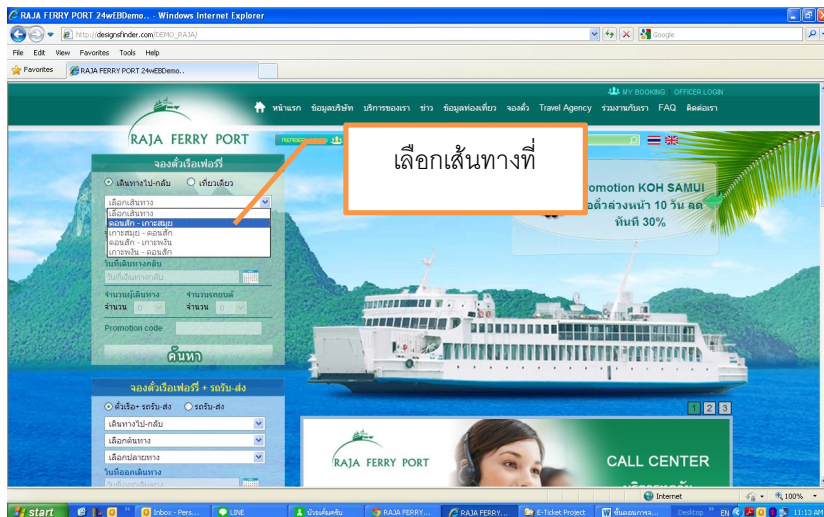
RAJA FERRY PORT 24wEBDemo.. - Windows Internet Explorer

http://designsfinder.com/DEMO_RAJA/

Google

File Edit View Favorites Tools Help

Favorites

RAJA FERRY PORT 24wEBDemo..

MY BOOKING OFFICER LOGIN

หน้าแรก ข้อมูลบริษัท บริการของเรา ข่าว ข้อมูลท่องเที่ยว จองตั๋ว Travel Agency ร่วมงานกับเรา FAQ ติดต่อเรา

RAJA FERRY PORT

เลือกเส้นทางที่

จองตั๋วเรือเฟอร์รี่

เดินทางไป-กลับ เที่ยวเดียว

เลือกเส้นทาง

เลือกเส้นทาง
ดอนสัก - เกาะสมุย
เกาะสมุย - ดอนสัก
ดอนสัก - เกาะพงัน
เกาะพงัน - ดอนสัก

วันที่เดินทางกลับ

จำนวนผู้เดินทาง จำนวนรถยนต์

จำนวน 0 จำนวน 0

Promotion code

ค้นหา

Promotion KOH SAMUI

จองตั๋วล่วงหน้า 10 วัน ลด

ทันที 30%

1 2 3

จองตั๋วเรือเฟอร์รี่ + รถรับ-ส่ง

ตั๋วเรือ+ รถรับ-ส่ง รถรับ-ส่ง

เดินทางไป-กลับ

เลือกต้นทาง

เลือกปลายทาง

วันที่ออกเดินทาง

RAJA FERRY PORT

CALL CENTER

Internet 100%

start Inbox - Pers... LINE ประชุมทีมครับ RAJA FERRY... RAJA FERRY... E-Ticket Project ขั้นตอนการจ... Desktop EN 11:13 AM